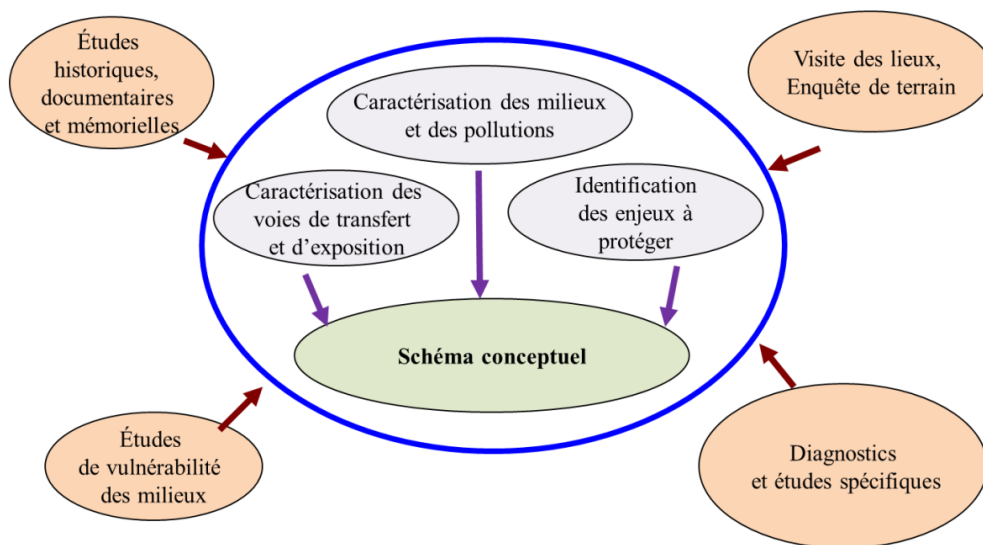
Études historiques, documentaires et mémorielles

Visite des lieux, Enquête de terrain

Caractérisation des milieux et des pollutions

Caractérisation des voies de transfert et d'exposition

Identification des enjeux à protéger

Schéma conceptuel

Études de vulnérabilité des milieux

Diagnostics et études spécifiques